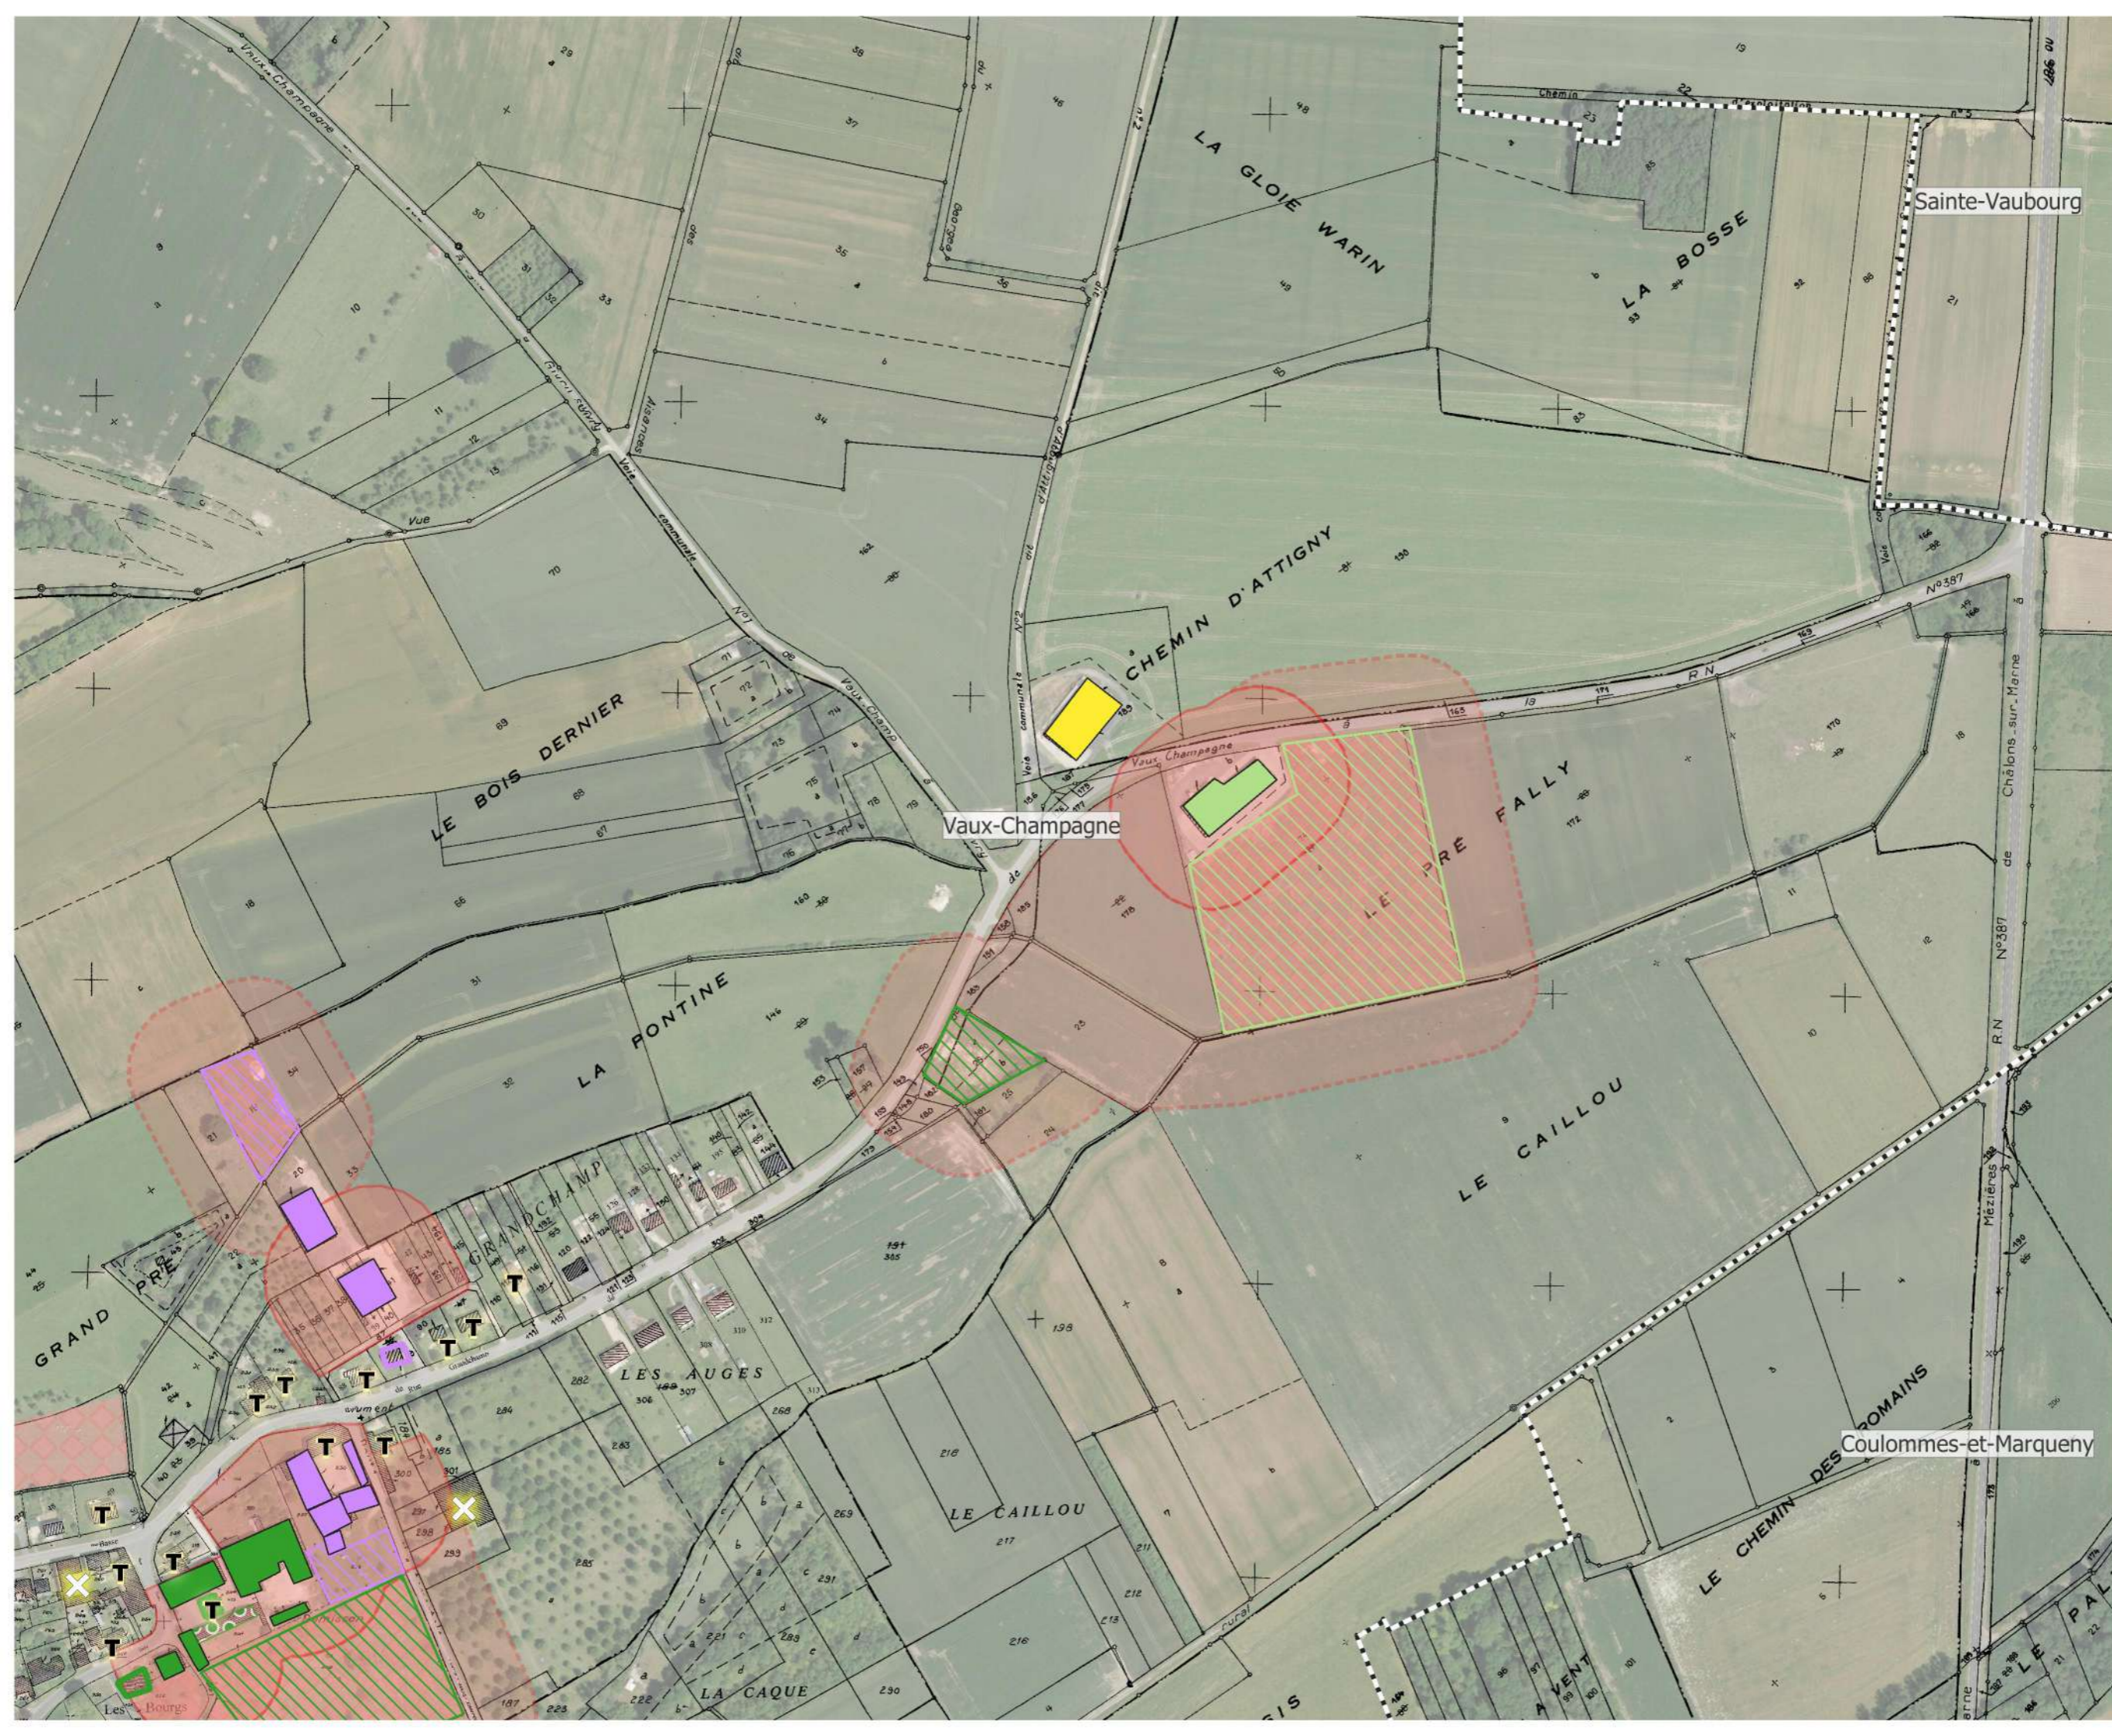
LA GLOIE WARIN

LA BOSSE

Sainte-Vaubourg

CHEMIN D'ATTIGNY

LE BOIS DERNIER

Vaux-Champagne

LE PRÉ FALLY

LA FONTINE

GRANDCHAMP

GRAND PRÉ

LE CAILLOU

LES AUGES

LE CAILLOU

LE CHEMIN DES ROMAINS

Coulommes-et-Marqueny

LA CAQUE

Les Bourgs

R N N°387

Châlons sur Marne

Mézières

T
T
T
T
T
T
T
T
T
T
T
T
T